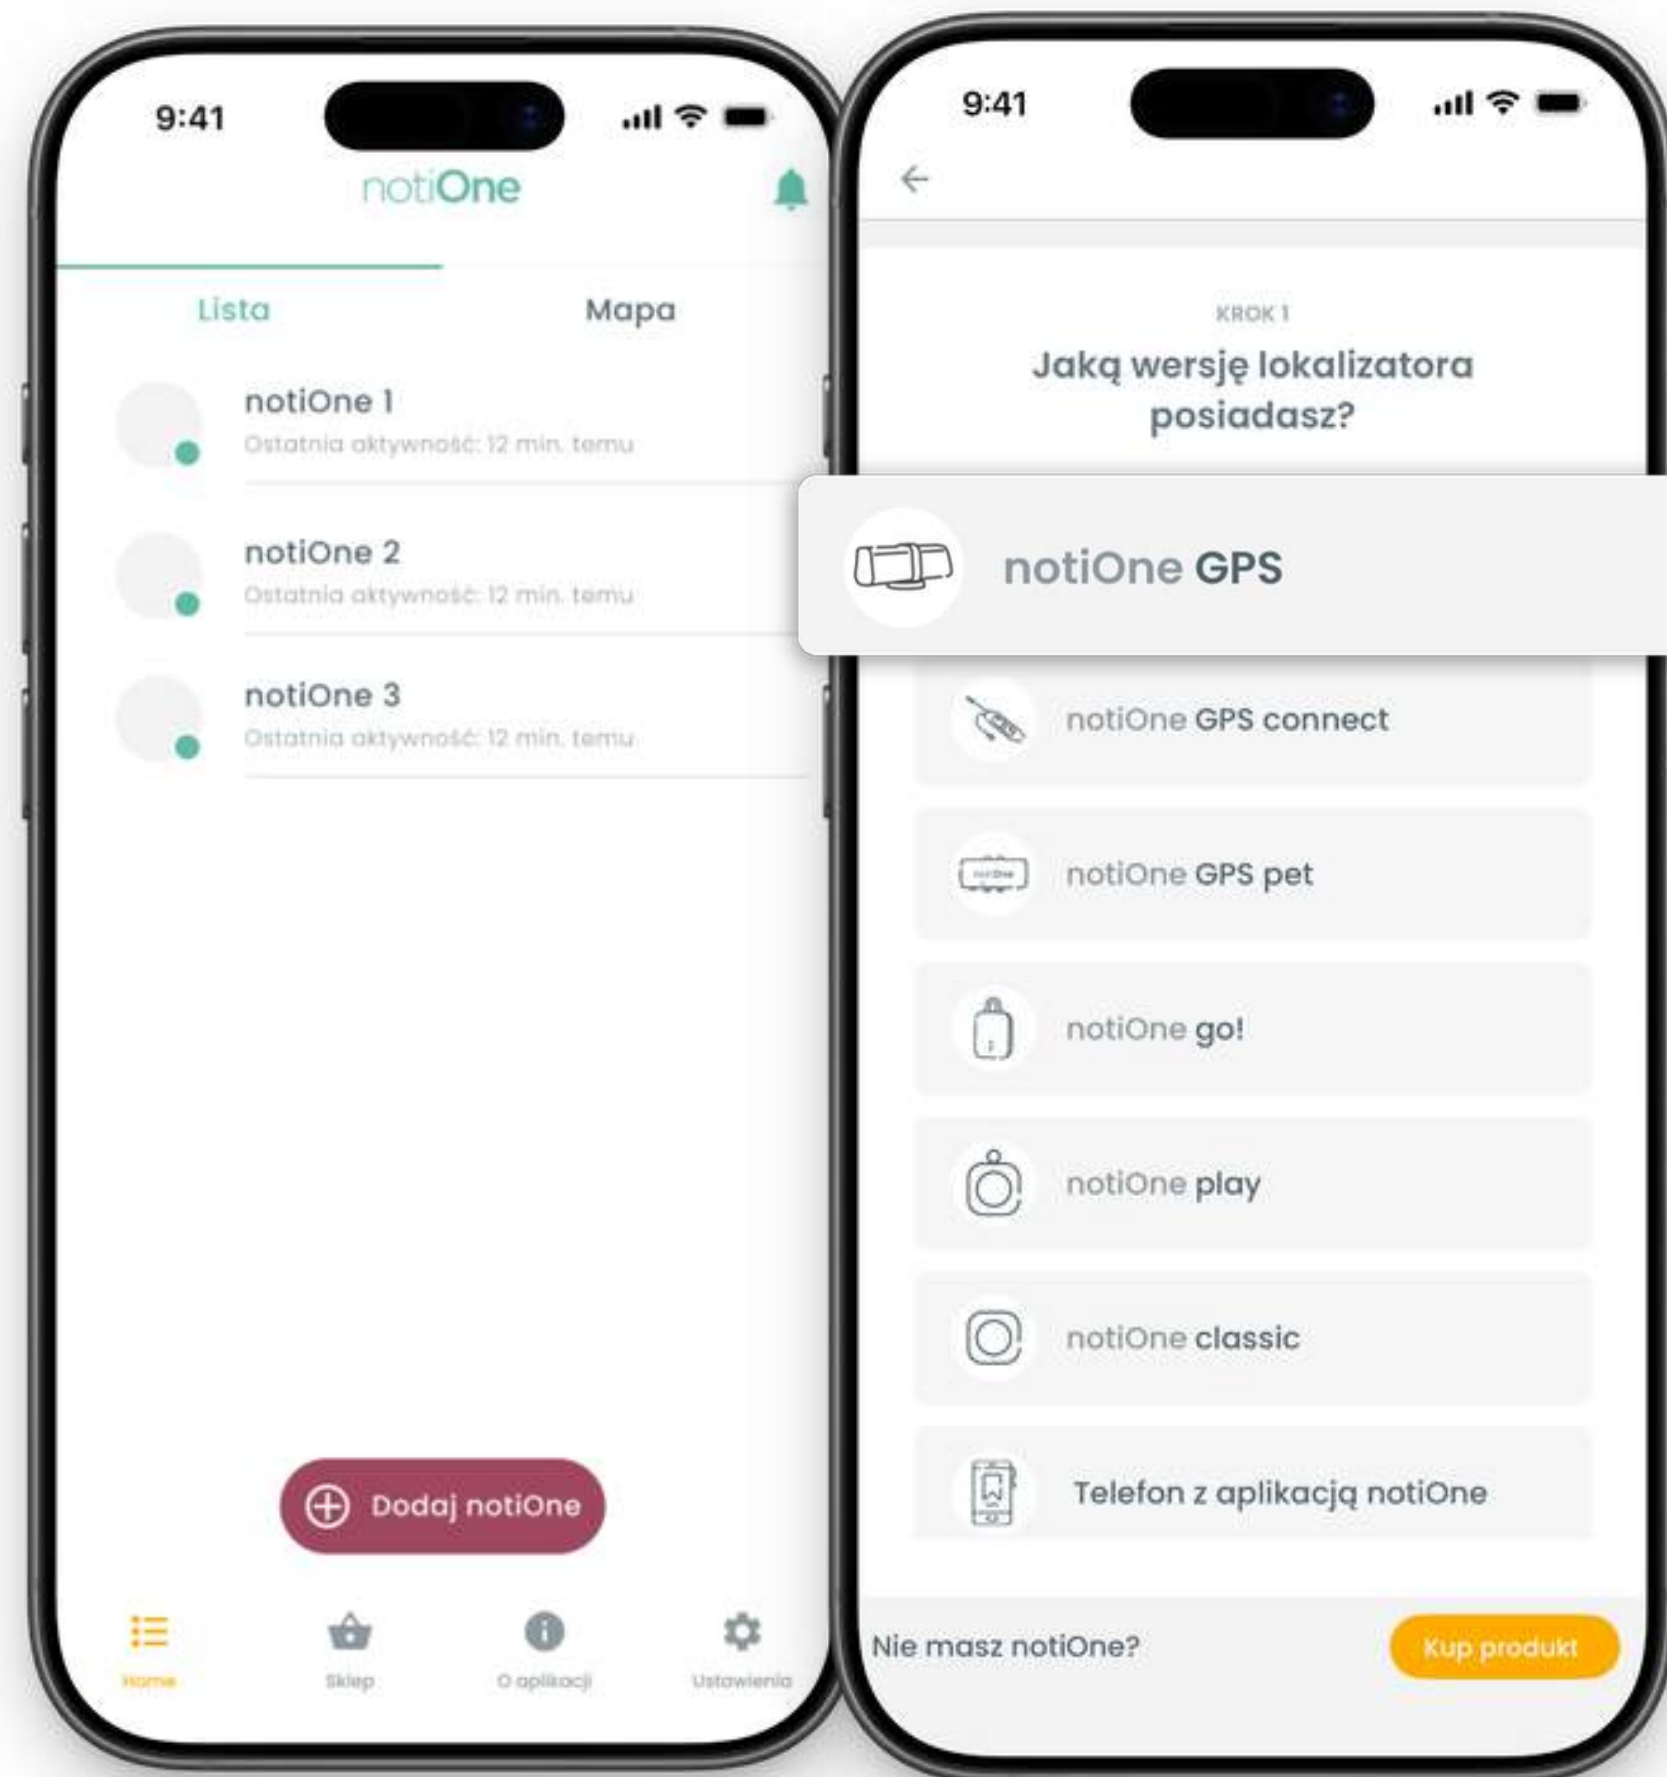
9:41

notiOne

Lista

Mapa

notiOne 1
Ostatnia aktywność: 12 min. temu

notiOne 2
Ostatnia aktywność: 12 min. temu

notiOne 3
Ostatnia aktywność: 12 min. temu

Dodaj notiOne

Home

Sklep

O aplikacji

Ustawienia

9:41

KROK 1

Jaką wersję lokalizatora posiadasz?

notiOne GPS

notiOne GPS connect

notiOne GPS pet

notiOne go!

notiOne play

notiOne classic

Telefon z aplikacją notiOne

Nie masz notiOne?

Kup produkt